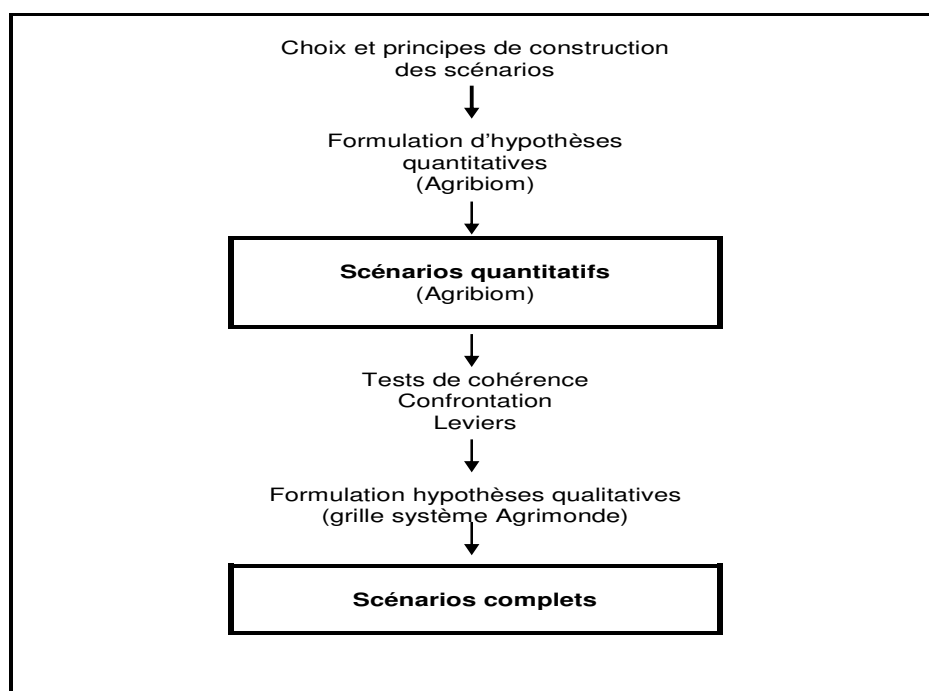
Choix et principes de construction des scénarios

Formulation d'hypothèses quantitatives (Agribiom)

**Scénarios quantitatifs** (Agribiom)

Tests de cohérence
Confrontation
Leviers

Formulation hypothèses qualitatives (grille système Agrimonde)

**Scénarios complets**